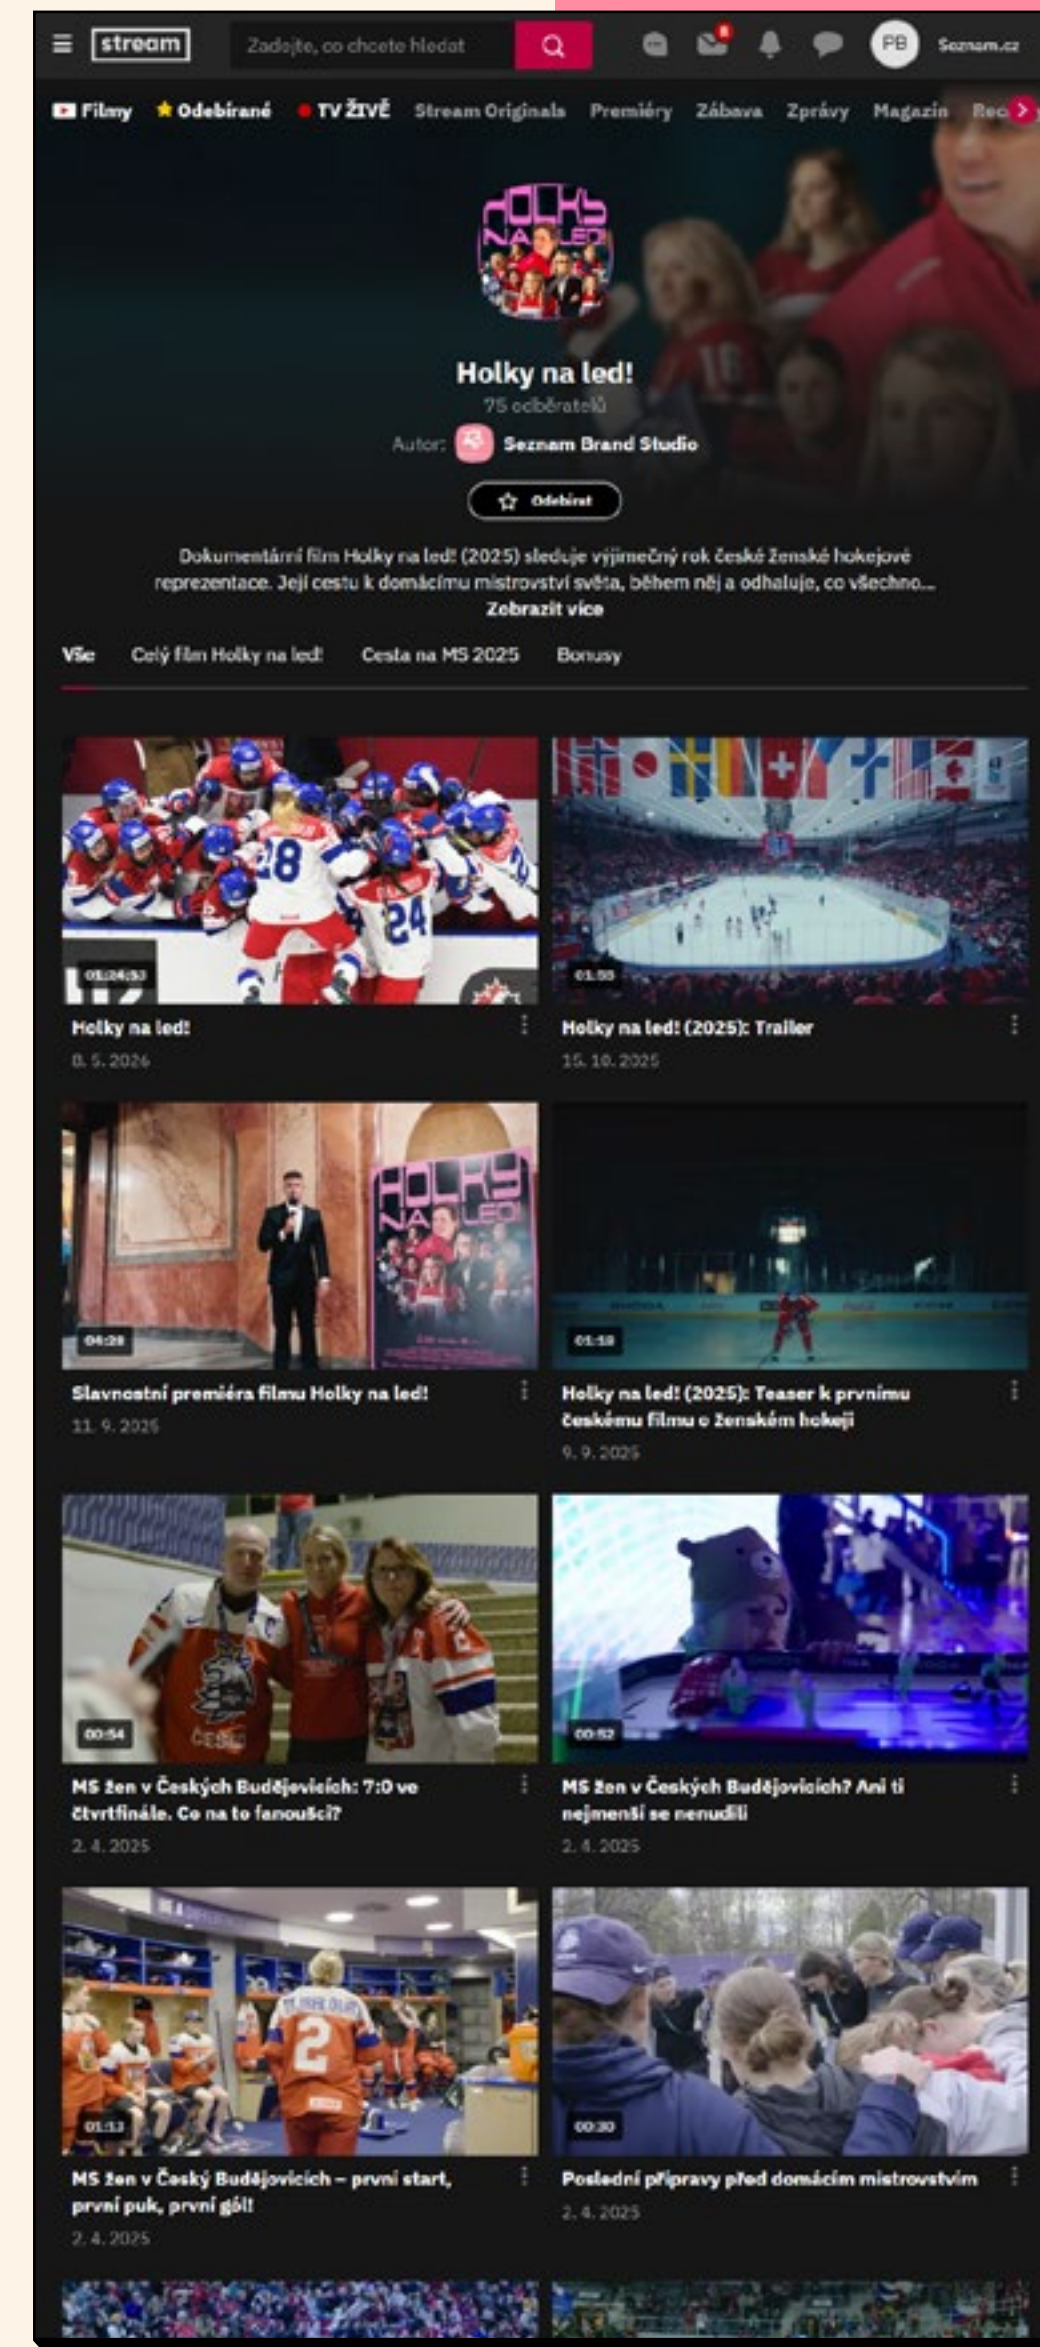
stream Zadejte, co chcete hledat PB Seznam.cz

Filmy ★ Odebírané TV ŽIVĚ Stream Originals Premiéry Zábava Zprávy Magazín Rec

HOLKY NA LED!

Holky na led!
75 odběratelů
Autor: Seznam Brand Studio

Odebírat

Dokumentární film Holky na led! (2025) sleduje výjimečný rok české ženské hokejové reprezentace. Její cestu k domácímu mistrovství světa, během něj a odhaluje, co všechno...
Zobrazit více

Vše Celý film Holky na led! Cesta na MS 2025 Bonusy

01:24:53
Holky na led!
8. 5. 2026

01:55
Holky na led! (2025): Trailer
15. 10. 2025

04:28
Slavnostní premiéra filmu Holky na led!
11. 9. 2025

01:18
Holky na led! (2025): Teaser k prvnímu českému filmu o ženském hokeji
9. 9. 2025

00:54
MS žen v Českých Budějovicích: 7:0 ve čtvrtfinále. Co na to fanoušci?
2. 4. 2025

00:52
MS žen v Českých Budějovicích? Ani ti nejmenší se nenudili
2. 4. 2025

01:13
MS žen v Český Budějovicích – první start, první puk, první gól!
2. 4. 2025

00:30
Poslední přípravy před domácím mistrovstvím
2. 4. 2025